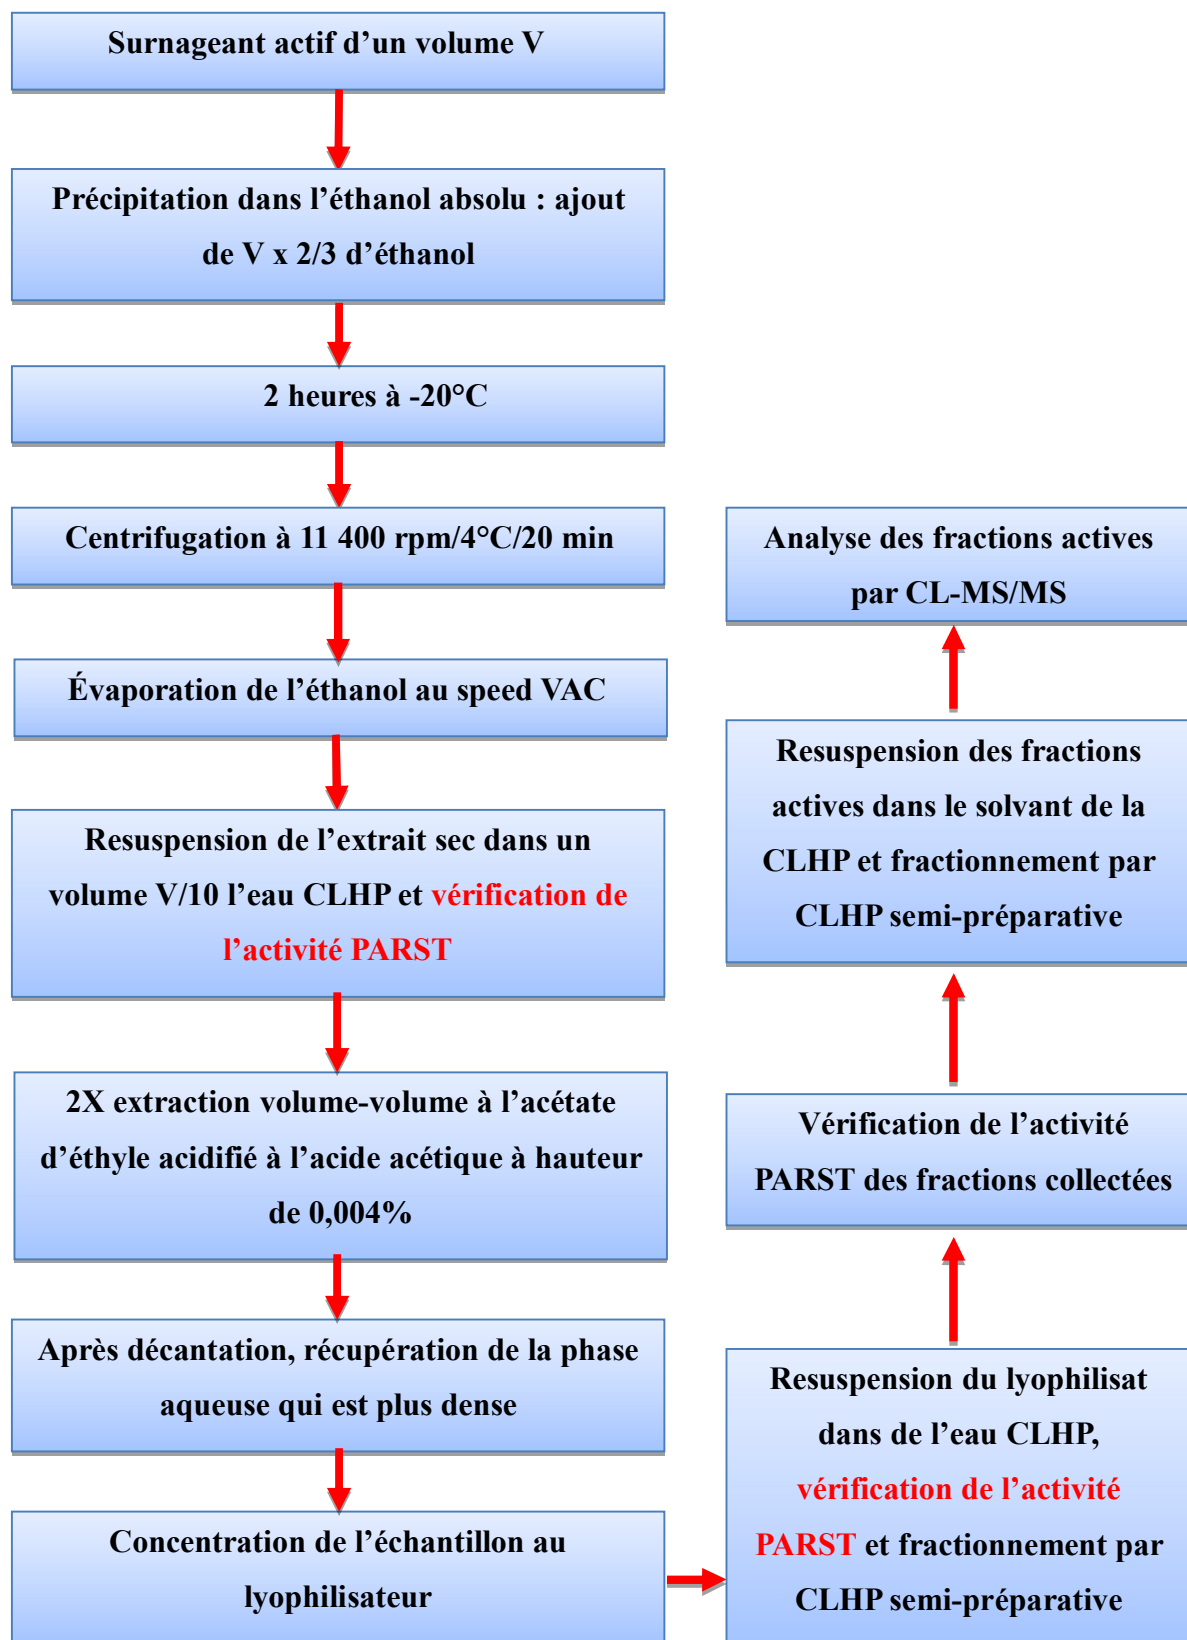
Surnageant actif d'un volume V

Précipitation dans l'éthanol absolu : ajout de V x 2/3 d'éthanol

2 heures à -20°C

Centrifugation à 11 400 rpm/4°C/20 min

Évaporation de l'éthanol au speed VAC

Resuspension de l'extrait sec dans un volume V/10 l'eau CLHP et vérification de l'activité PARST

2X extraction volume-volume à l'acétate d'éthyle acidifié à l'acide acétique à hauteur de 0,004%

Après décantation, récupération de la phase aqueuse qui est plus dense

Concentration de l'échantillon au lyophilisateur

Resuspension du lyophilisat dans de l'eau CLHP, vérification de l'activité PARST et fractionnement par CLHP semi-préparative

Vérification de l'activité PARST des fractions collectées

Resuspension des fractions actives dans le solvant de la CLHP et fractionnement par CLHP semi-préparative

Analyse des fractions actives par CL-MS/MS